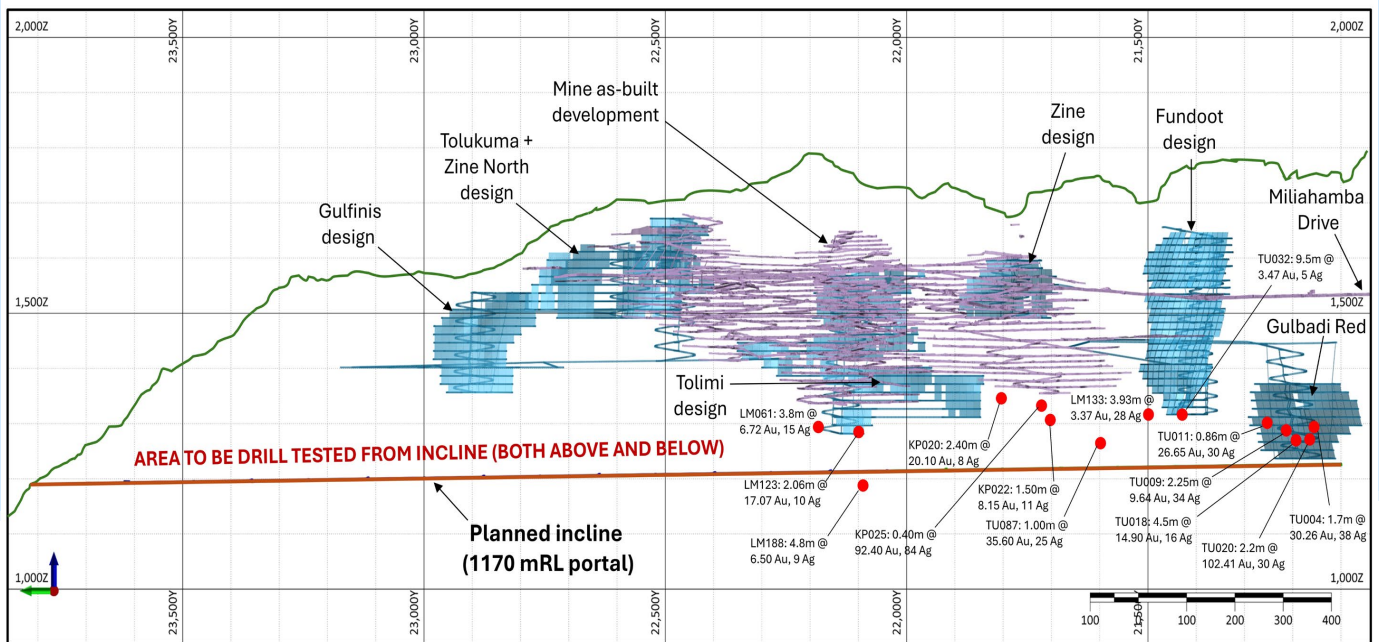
2,000Z
23,500Y
23,000Y
22,500Y
22,000Y
21,500Y
2,000Z

Mine as-built development

Zine design

Fundoot design

Tolukuma + Zine North design

Gulfinis design

Miliahamba Drive

TU032: 9.5m @ 3.47 Au, 5 Ag

1,500Z
1,500Z

Gulbadi Red

Tolimi design

LM133: 3.93m @ 3.37 Au, 28 Ag

LM061: 3.8m @ 6.72 Au, 15 Ag

KP020: 2.40m @ 20.10 Au, 8 Ag

TU011: 0.86m @ 26.65 Au, 30 Ag

AREA TO BE DRILL TESTED FROM INCLINE (BOTH ABOVE AND BELOW)

LM123: 2.06m @ 17.07 Au, 10 Ag

KP022: 1.50m @ 8.15 Au, 11 Ag

TU009: 2.25m @ 9.64 Au, 34 Ag

Planned incline (1170 mRL portal)

TU087: 1.00m @ 35.60 Au, 25 Ag

TU018: 4.5m @ 14.90 Au, 16 Ag

TU004: 1.7m @ 30.26 Au, 38 Ag

LM188: 4.8m @ 6.50 Au, 9 Ag

KP025: 0.40m @ 92.40 Au, 84 Ag

TU020: 2.2m @ 102.41 Au, 30 Ag

1,000Z
1,000Z
23,500Y
23,000Y
22,500Y
22,000Y
21,500Y
100 0 100 200 300 400